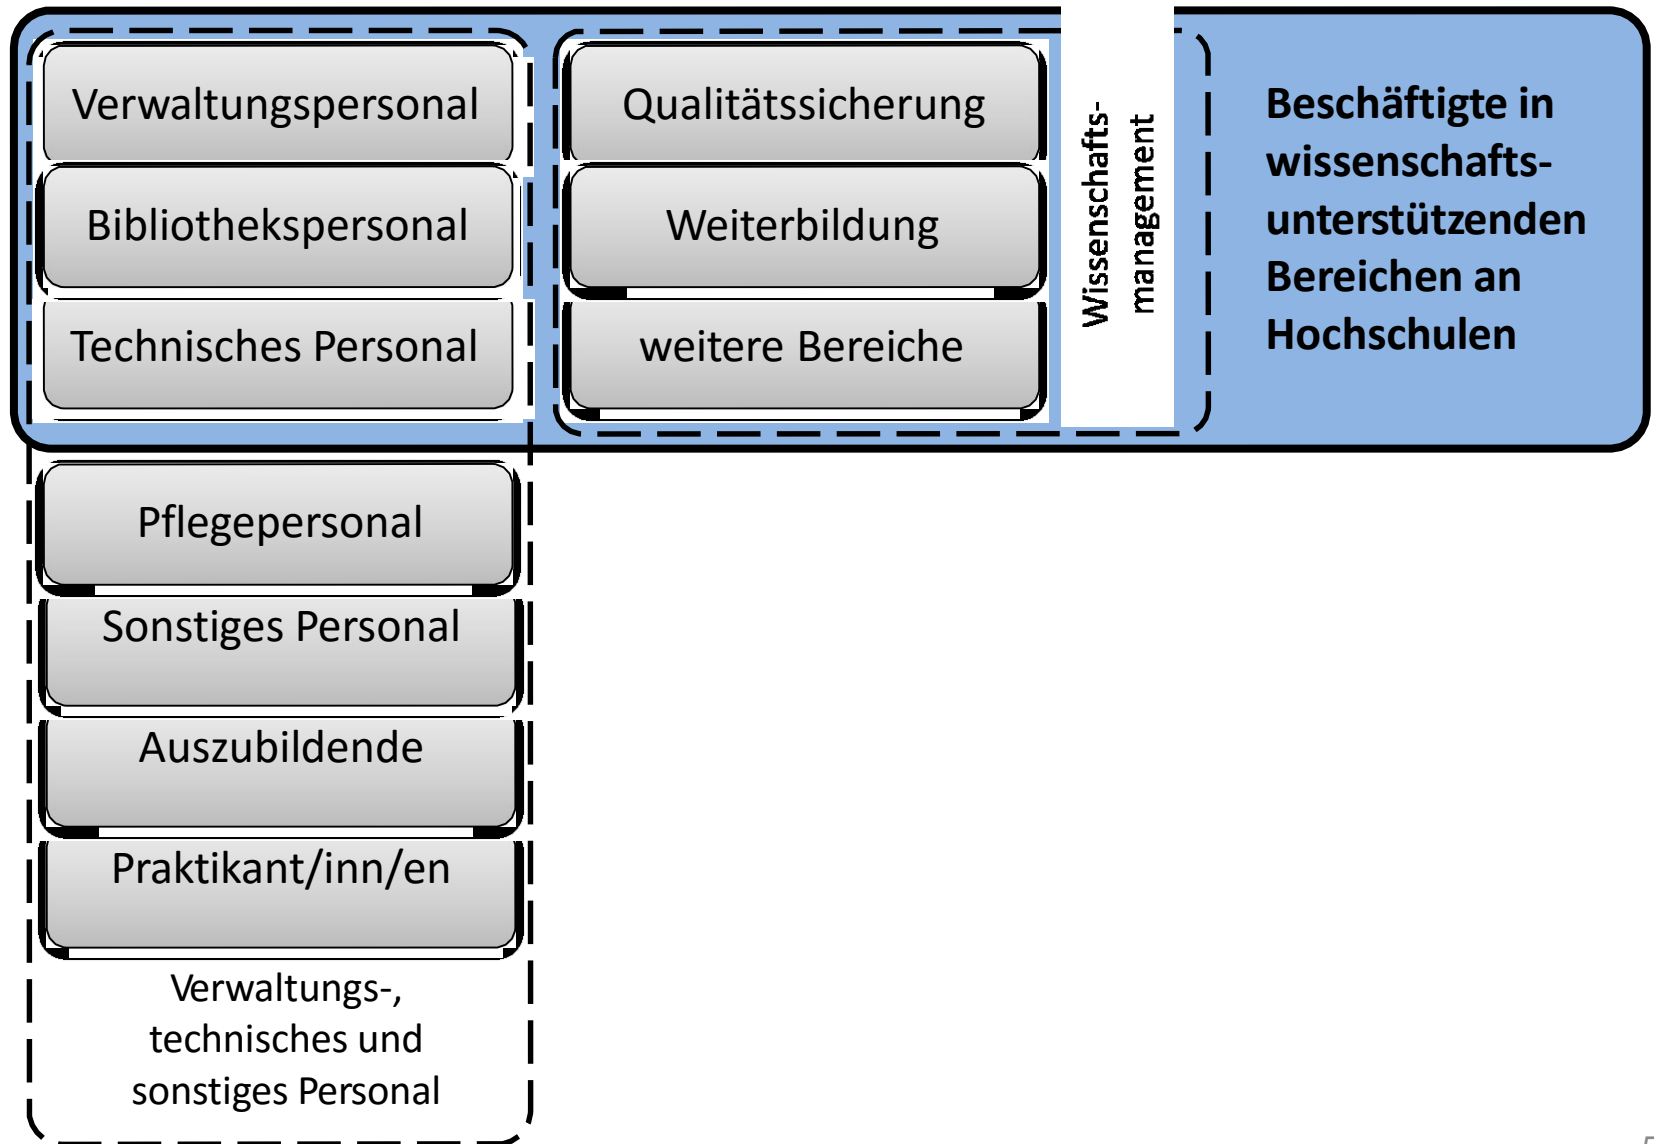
Verwaltungspersonal

Bibliothekspersonal

Technisches Personal

Qualitätssicherung

Weiterbildung

weitere Bereiche

Wissenschafts-management

Beschäftigte in wissenschafts-unterstützenden Bereichen an Hochschulen

Pflegepersonal

Sonstiges Personal

Auszubildende

Praktikant/inn/en

Verwaltungs-, technisches und sonstiges Personal